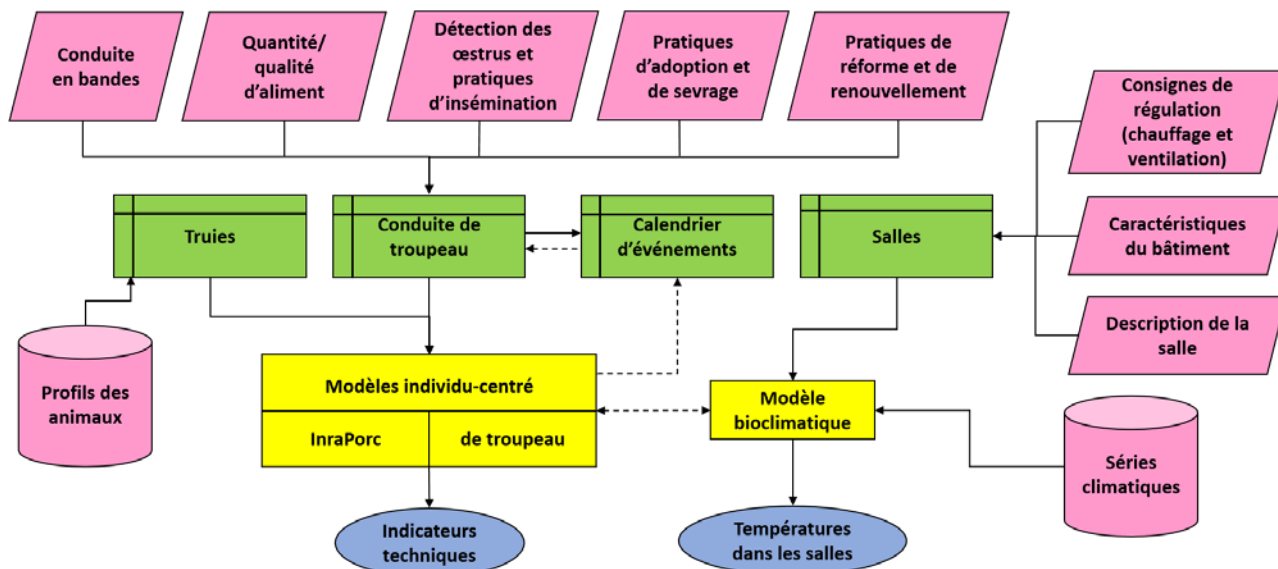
Conduite en bandes

Quantité/ qualité d'aliment

Détection des œstrus et pratiques d'insémination

Pratiques d'adoption et de sevrage

Pratiques de réforme et de renouvellement

Consignes de régulation (chauffage et ventilation)

Truies

Conduite de troupeau

Calendrier d'événements

Salles

Caractéristiques du bâtiment

Description de la salle

Profils des animaux

Modèles individu-centré

InraPorc

de troupeau

Modèle bioclimatique

Séries climatiques

Indicateurs techniques

Températures dans les salles